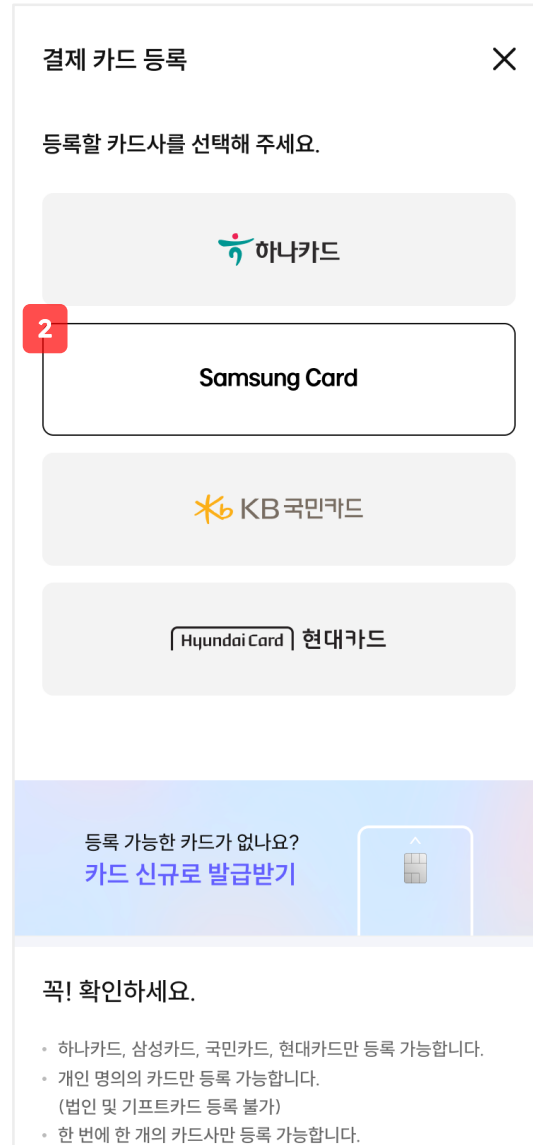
결제 카드 등록

등록할 카드사를 선택해 주세요.

하나카드

2

Samsung Card

KB국민카드

Hyundai Card 현대카드

등록 가능한 카드가 없나요?
카드 신규로 발급받기

꼭! 확인하세요.

• 하나카드, 삼성카드, 국민카드, 현대카드만 등록 가능합니다.
• 개인 명의의 카드만 등록 가능합니다. (법인 및 기프트카드 등록 불가)
• 한 번에 한 개의 카드사만 등록 가능합니다.